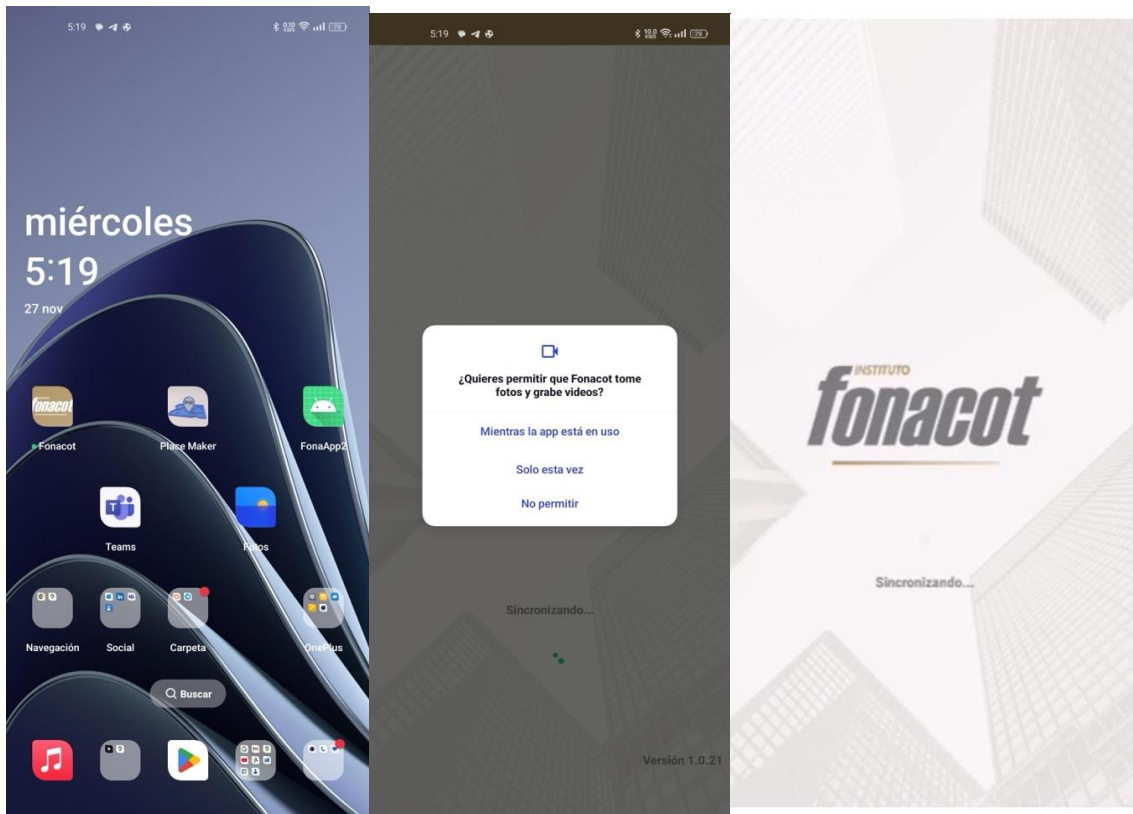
5:19

miércoles
5:19
27 nov

fonacot
Fonacot
Place Maker
FonaApp2
Teams
Fotos
Navegación
Social
Carpeta
OnePlus
Buscar

5:19

¿Quieres permitir que Fonacot tome fotos y grabe videos?
Mientras la app está en uso
Solo esta vez
No permitir

Sincronizando...

Versión 1.0.21

INSTITUTO
fonacot

Sincronizando...